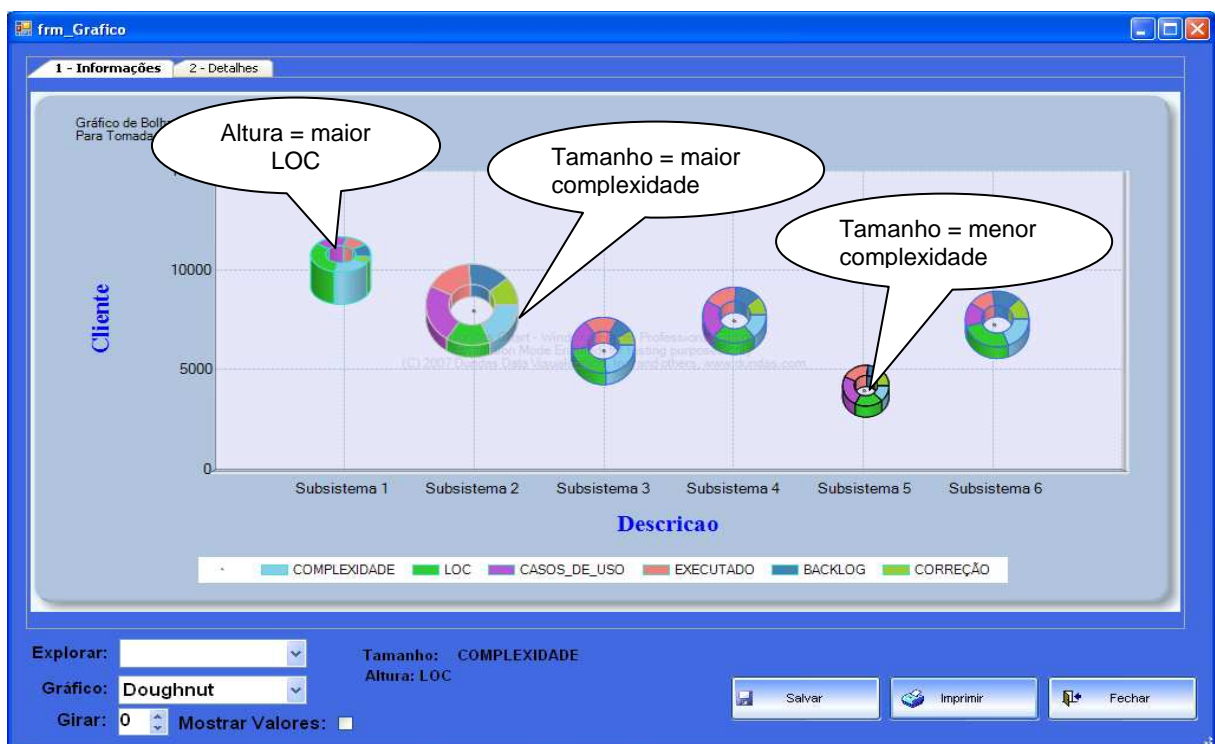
frm_Grafico

1 - Informações
2 - Detalhes

Gráfico de Bolh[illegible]
Para Tomada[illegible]

Altura = maior LOC

Tamanho = maior complexidade

Tamanho = menor complexidade

Cliente

10000
5000
0

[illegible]art - Win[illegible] Professional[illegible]
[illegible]on Mode E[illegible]ting purposes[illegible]
(C) 2007 Dundas Data Visual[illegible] and others. www.dundas.com

Subsistema 1
Subsistema 2
Subsistema 3
Subsistema 4
Subsistema 5
Subsistema 6

Descricao

COMPLEXIDADE
LOC
CASOS_DE_USO
EXECUTADO
BACKLOG
CORREÇÃO

Explorar:
Gráfico: Doughnut
Girar: 0
Mostrar Valores:

Tamanho: COMPLEXIDADE
Altura: LOC

Salvar
Imprimir
Fechar